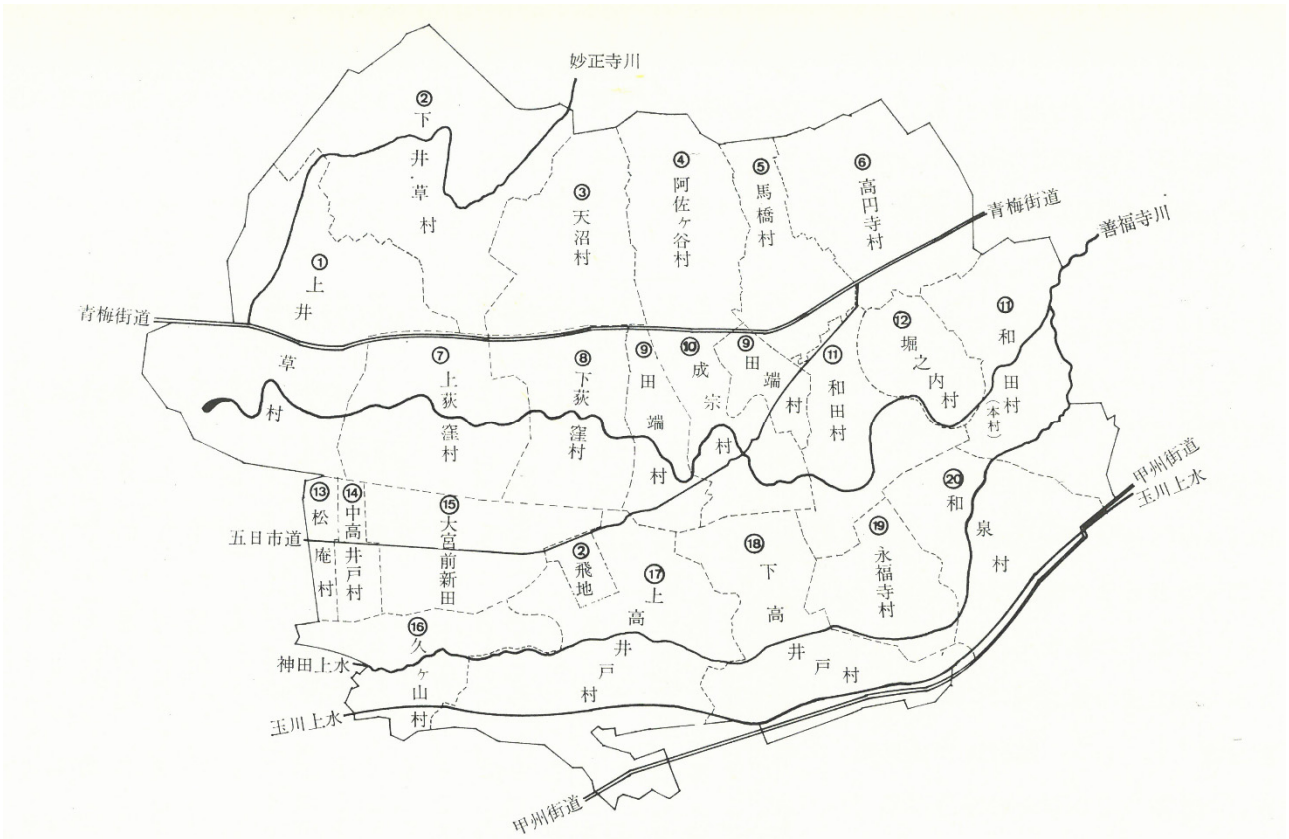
妙正寺川

② 下井草村

③ 天沼村

④ 阿佐ヶ谷村

⑤ 馬橋村

⑥ 高円寺村

青梅街道

善福寺川

① 上井草村

青梅街道

⑦ 上荻窪村

⑧ 下荻窪村

⑨ 田端村

⑩ 成宗村

⑨ 田端村

⑪ 和田村

⑫ 堀之内村

⑪ 和田村（本村）

⑳ 和泉村

甲州街道

玉川上水

⑬ 松庵村

⑭ 中高井戸村

⑮ 大宮前新田

五日市道

② 飛地

⑰ 上高井戸村

⑱ 下高井戸村

⑲ 永福寺村

⑯ 久ヶ山村

神田上水

玉川上水

甲州街道